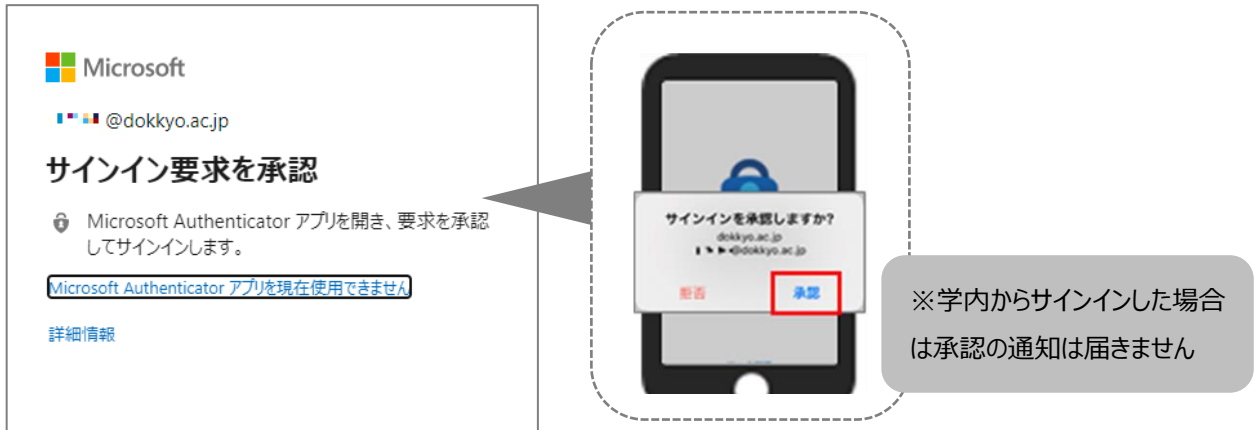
Microsoft

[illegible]@dokkyo.ac.jp

サインイン要求を承認

Microsoft Authenticator アプリを開き、要求を承認してサインインします。

Microsoft Authenticator アプリを現在使用できません

詳細情報

サインインを承認しますか?
dokkyo.ac.jp
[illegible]@dokkyo.ac.jp

拒否

承認

※学内からサインインした場合は承認の通知は届きません